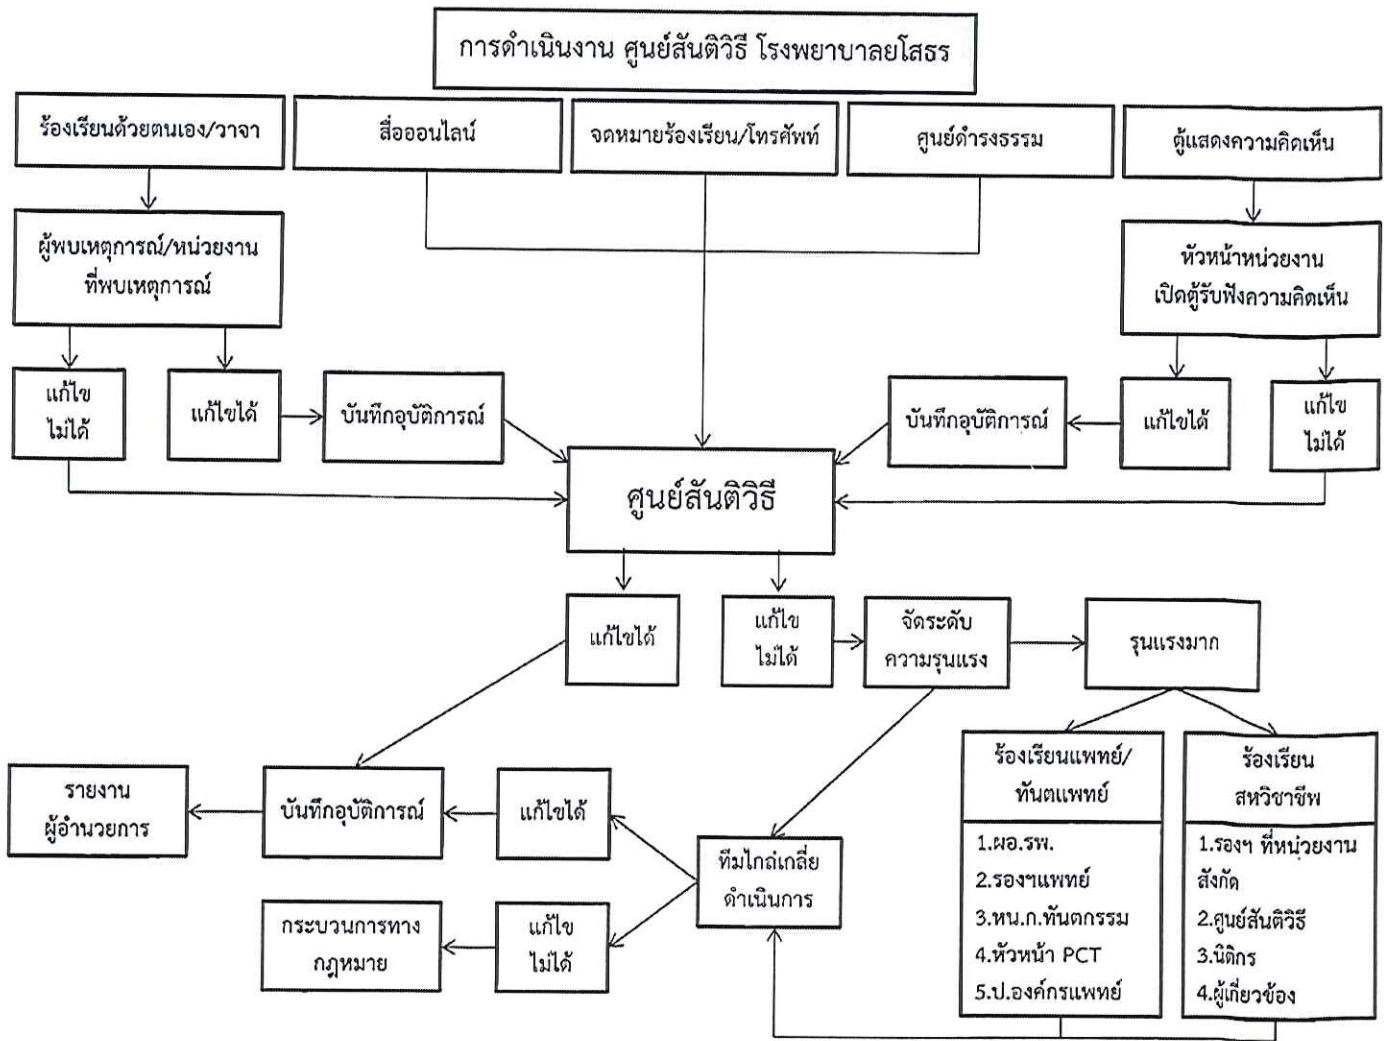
การดำเนินงาน ศูนย์สันติวิธี โรงพยาบาลยโสธร

ร้องเรียนด้วยตนเอง/วาจา

สื่อออนไลน์

จดหมายร้องเรียน/โทรศัพท์

ศูนย์ดำรงธรรม

ตู้แสดงความคิดเห็น

ผู้พบเหตุการณ์/หน่วยงานที่พบเหตุการณ์

หัวหน้าหน่วยงาน เปิดตู้รับฟังความคิดเห็น

แก้ไขไม่ได้

แก้ไขได้

บันทึกอุบัติการณ์

บันทึกอุบัติการณ์

แก้ไขได้

แก้ไขไม่ได้

ศูนย์สันติวิธี

แก้ไขได้

แก้ไขไม่ได้

จัดระดับความรุนแรง

รุนแรงมาก

ร้องเรียนแพทย์/ทันตแพทย์

1.ผอ.รพ.
2.รองฯแพทย์
3.หน.ก.ทันตกรรม
4.หัวหน้า PCT
5.ป.องค์กรแพทย์

ร้องเรียนสหวิชาชีพ

1.รองฯ ที่หน่วยงานสังกัด
2.ศูนย์สันติวิธี
3.นิติกร
4.ผู้เกี่ยวข้อง

รายงานผู้อำนวยการ

บันทึกอุบัติการณ์

แก้ไขได้

ทีมไกล่เกลี่ยดำเนินการ

กระบวนการทางกฎหมาย

แก้ไขไม่ได้